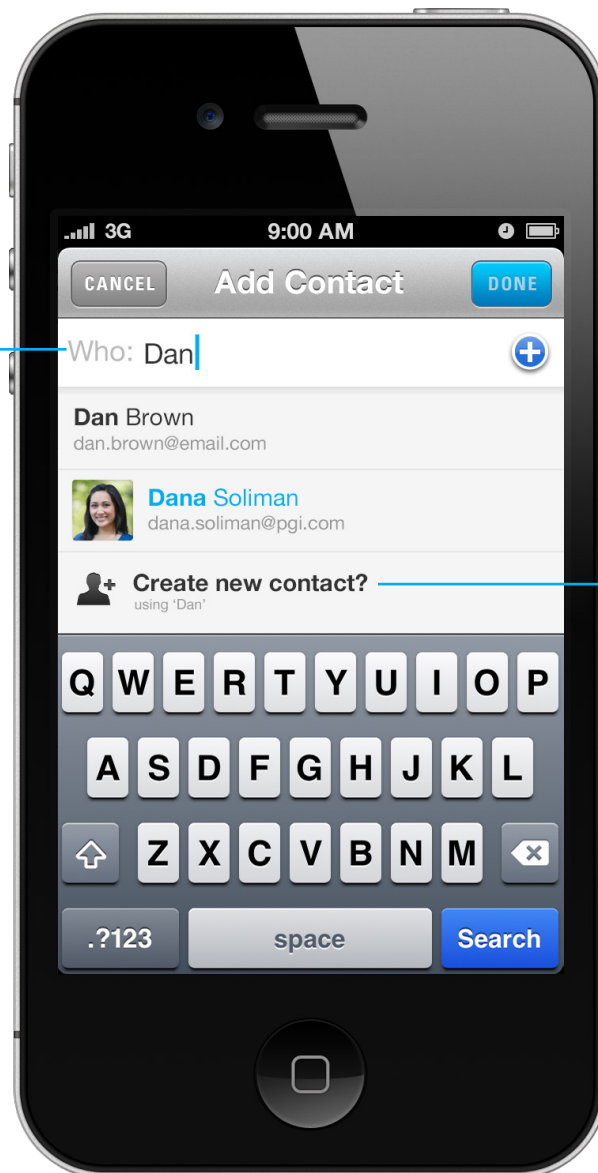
3G
9:00 AM

CANCEL
Add Contact
DONE

Who: Dan

Dan Brown
dan.brown@email.com

Dana Soliman
dana.soliman@pgi.com

Create new contact?
using 'Dan'

Q W E R T Y U I O P
A S D F G H J K L
Z X C V B N M
.?123
space
Search